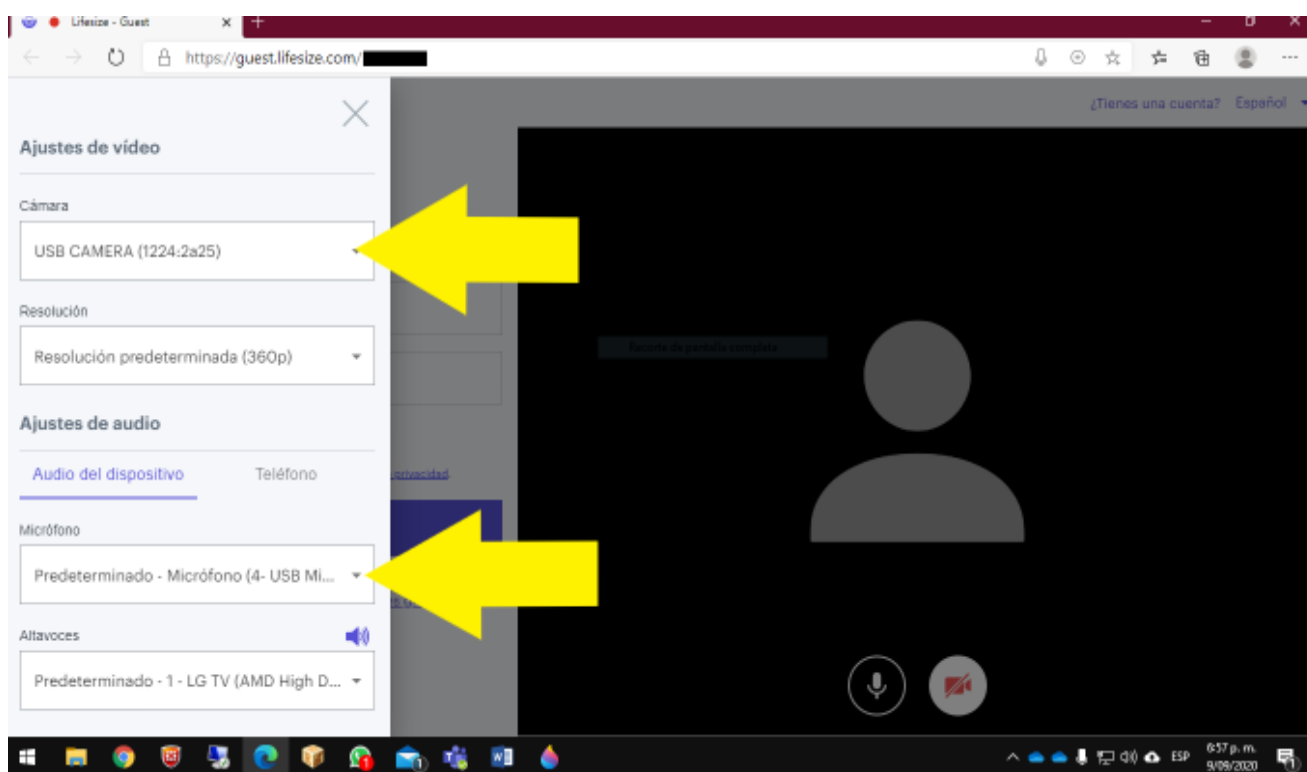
Lifesize - Guest

https://guest.lifesize.com/

¿Tienes una cuenta? Español

Ajustes de vídeo

Cámara

USB CAMERA (1224:2a25)

Resolución

Resolución predeterminada (360p)

Ajustes de audio

Audio del dispositivo

Teléfono

Micrófono

Predeterminado - Micrófono (4- USB Mi...

Altavoces

Predeterminado - 1 - LG TV (AMD High D...

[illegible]

privacidad

ESP

6:57 p. m.
9/09/2020